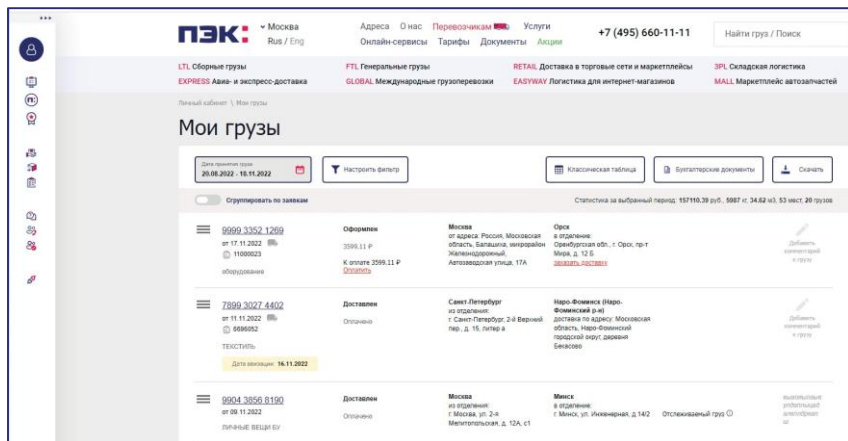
ПЭК: Москва
Rus / Eng

Адреса О нас Перевозчикам Услуги
Онлайн-сервисы Тарифы Документы Акции

+7 (495) 660-11-11

Найти груз / Поиск

LTL Сборные грузы
EXPRESS Авиа- и экспресс-доставка
FTL Генеральные грузы
GLOBAL Международные грузоперевозки
RETAIL Доставка в торговые сети и маркетплейсы
EASYWAY Логистика для интернет-магазинов
3PL Складская логистика
MALL Маркетплейс автозапчастей

Личный кабинет \ Мои грузы

Мои грузы

Дата принятия груза
20.08.2022 - 10.11.2022

Настроить фильтр

Классическая таблица

Бухгалтерские документы

Скачать

Сгруппировать по заявкам

Статистика за выбранный период: 157110.39 руб., 5087 кг, 34.62 м3, 53 мест, 20 грузов

9999 3352 1269
от 17.11.2022
11000023
оборудование

Оформлен
3599,11 ₽
К оплате 3599,11 ₽
Оплатить

Москва
от адреса: Россия, Московская область, Балашиха, микрорайон Железнодорожный, Автозаводская улица, 17А

Орск
в отделение:
Оренбургская обл., г. Орск, пр-т Мира, д. 12 Б
заказать доставку

Добавить комментарий к грузу

7899 3027 4402
от 11.11.2022
6696052
ТЕКСТИЛЬ
Дата эвакуации: 16.11.2022

Доставлен
Оплачено

Санкт-Петербург
из отделения:
г. Санкт-Петербург, 2-й Верхний пер., д. 15, литера а

Наро-Фоминск (Наро-Фоминский р-н)
доставка по адресу: Московская область, Наро-Фоминский городской округ, деревня Бекасово

Добавить комментарий к грузу

9904 3856 8190
от 09.11.2022
ЛИЧНЫЕ ВЕЩИ Б/У

Доставлен
Оплачено

Москва
из отделения:
г. Москва, ул. 2-я Мелитопольская, д. 12А, с1

Минск
в отделение:
г. Минск, ул. Инженерная, д.14/2

Отслеживаемый груз

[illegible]